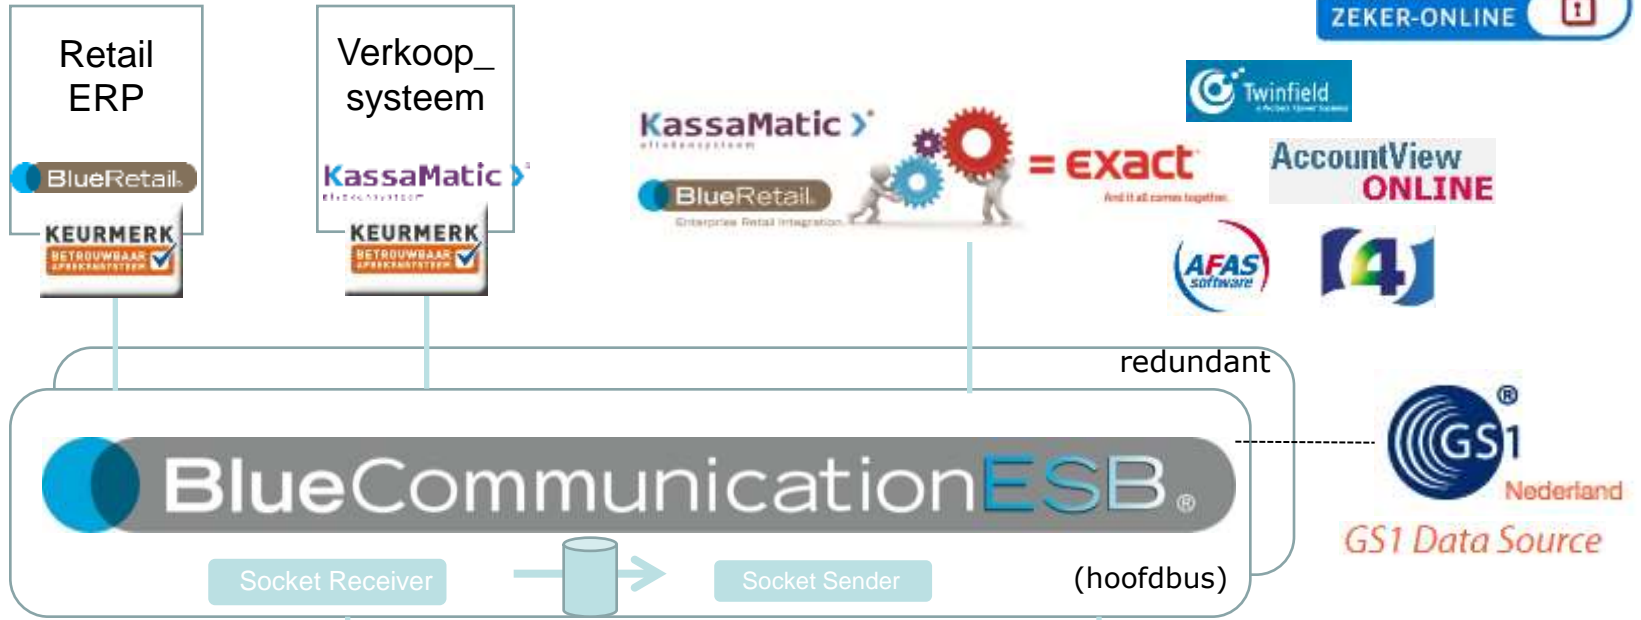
ZEKER-ONLINE

Retail ERP

BlueRetail

KEURMERK
BETROUWBAAR AFREKENSYSTEEM

Verkoop_ systeem

KassaMatic

KEURMERK
BETROUWBAAR AFREKENSYSTEEM

KassaMatic
afrekensysteem

BlueRetail
Enterprise Retail Integration

= exact
And it all comes together.

Twinfield

AccountView ONLINE

AFAS software

[4]

redundant

BlueCommunicationESB®

Socket Receiver

Socket Sender

(hoofdbus)

GS1
Nederland

GS1 Data Source